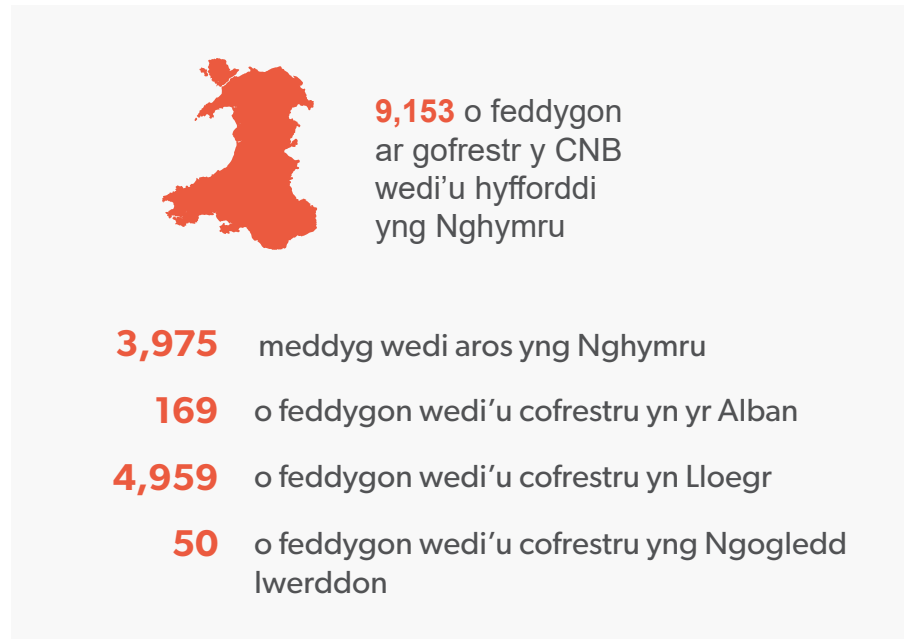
9,153 o feddygon ar gofrestr y CNB wedi'u hyfforddi yng Nghymru

3,975 meddyg wedi aros yng Nghymru

169 o feddygon wedi'u cofrestru yn yr Alban

4,959 o feddygon wedi'u cofrestru yn Lloegr

50 o feddygon wedi'u cofrestru yng Ngogledd Iwerddon